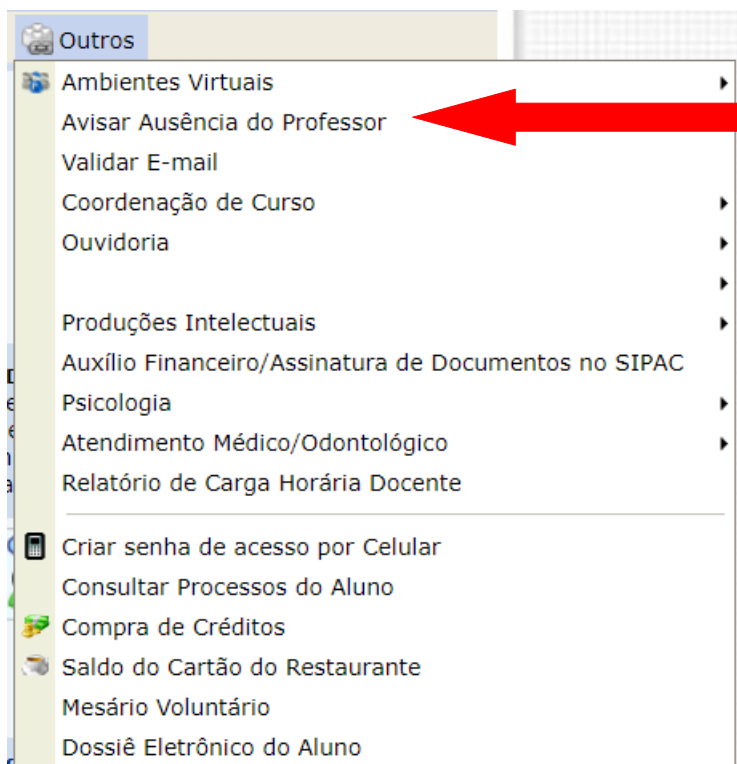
Outros

Ambientes Virtuais
Avisar Ausência do Professor
Validar E-mail
Coordenação de Curso
Ouvidoria

Produções Intelectuais
Auxílio Financeiro/Assinatura de Documentos no SIPAC
Psicologia
Atendimento Médico/Odontológico
Relatório de Carga Horária Docente

Criar senha de acesso por Celular
Consultar Processos do Aluno
Compra de Créditos
Saldo do Cartão do Restaurante
Mesário Voluntário
Dossiê Eletrônico do Aluno